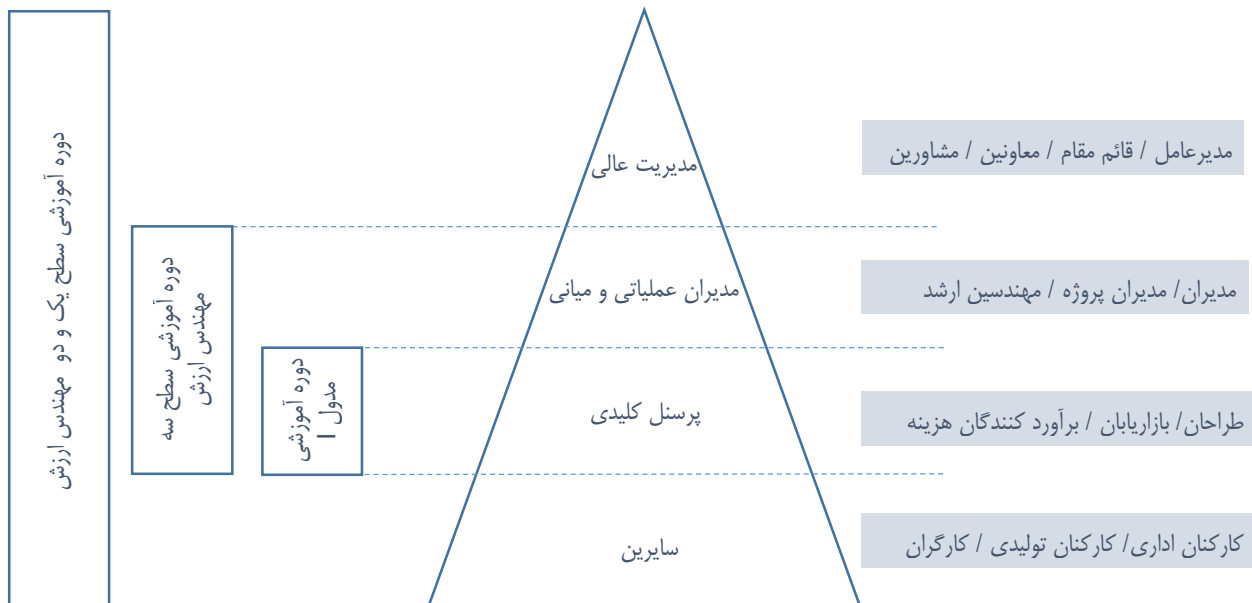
دوره آموزشی سطح یک و دو مهندس ارزش

دوره آموزشی سطح سه مهندس ارزش

دوره آموزشی مدول I

مدیریت عالی

مدیران عملیاتی و میانی

پرسنل کلیدی

سایرین

مدیرعامل / قائم مقام / معاونین / مشاورین

مدیران/ مدیران پروژه / مهندسین ارشد

طراحان/ بازاریابان / برآورد کنندگان هزینه

کارکنان اداری/ کارکنان تولیدی / کارگران